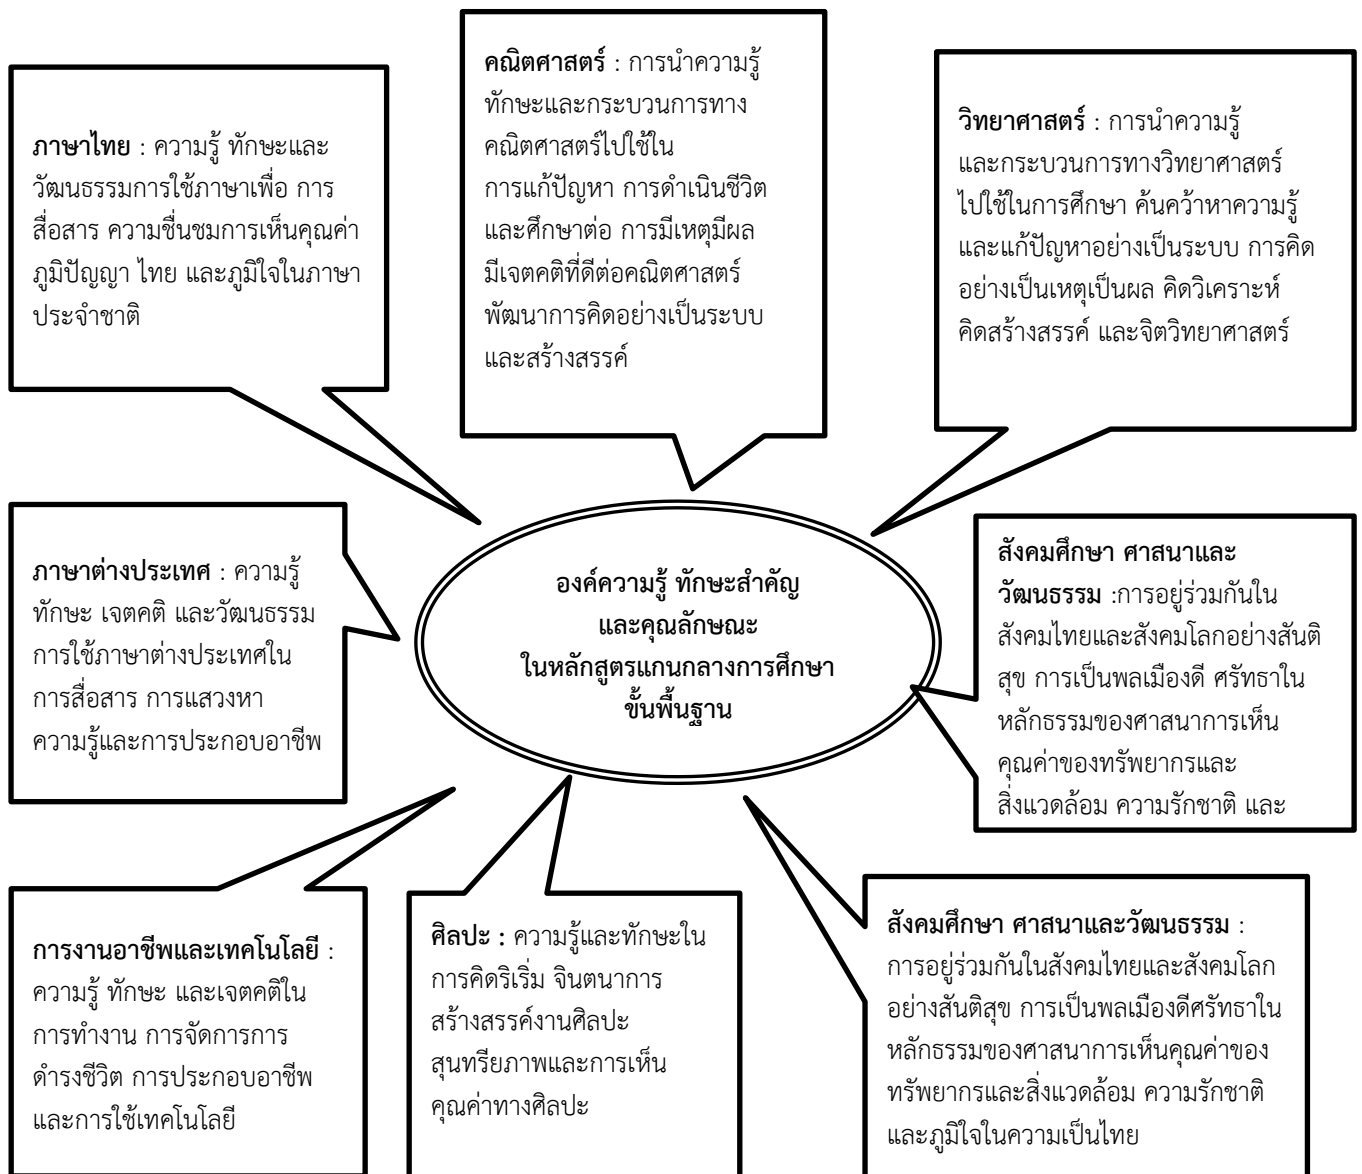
**ภาษาไทย** : ความรู้ ทักษะและวัฒนธรรมการใช้ภาษาเพื่อ การสื่อสาร ความชื่นชมการเห็นคุณค่าภูมิปัญญา ไทย และภูมิใจในภาษาประจำชาติ

**คณิตศาสตร์** : การนำความรู้ทักษะและกระบวนการทางคณิตศาสตร์ไปใช้ในการแก้ปัญหา การดำเนินชีวิตและศึกษาต่อ การมีเหตุมีผลมีเจตคติที่ดีต่อคณิตศาสตร์พัฒนาการคิดอย่างเป็นระบบและสร้างสรรค์

**วิทยาศาสตร์** : การนำความรู้และกระบวนการทางวิทยาศาสตร์ไปใช้ในการศึกษา ค้นคว้าหาความรู้และแก้ปัญหาอย่างเป็นระบบ การคิดอย่างเป็นเหตุเป็นผล คิดวิเคราะห์ คิดสร้างสรรค์ และจิตวิทยาศาสตร์

**ภาษาต่างประเทศ** : ความรู้ทักษะ เจตคติ และวัฒนธรรมการใช้ภาษาต่างประเทศในการสื่อสาร การแสวงหาความรู้และการประกอบอาชีพ

**องค์ความรู้ ทักษะสำคัญ และคุณลักษณะ ในหลักสูตรแกนกลางการศึกษา ขั้นพื้นฐาน**

**สังคมศึกษา ศาสนาและวัฒนธรรม** :การอยู่ร่วมกันในสังคมไทยและสังคมโลกอย่างสันติสุข การเป็นพลเมืองดี ศรัทธาในหลักธรรมของศาสนาการเห็นคุณค่าของทรัพยากรและสิ่งแวดล้อม ความรักชาติ และ

**การงานอาชีพและเทคโนโลยี** : ความรู้ ทักษะ และเจตคติในการทำงาน การจัดการการดำรงชีวิต การประกอบอาชีพ และการใช้เทคโนโลยี

**ศิลปะ :** ความรู้และทักษะในการคิดริเริ่ม จินตนาการ สร้างสรรค์งานศิลปะ สุนทรียภาพและการเห็นคุณค่าทางศิลปะ

**สังคมศึกษา ศาสนาและวัฒนธรรม** : การอยู่ร่วมกันในสังคมไทยและสังคมโลกอย่างสันติสุข การเป็นพลเมืองดีศรัทธาในหลักธรรมของศาสนาการเห็นคุณค่าของทรัพยากรและสิ่งแวดล้อม ความรักชาติ และภูมิใจในความเป็นไทย